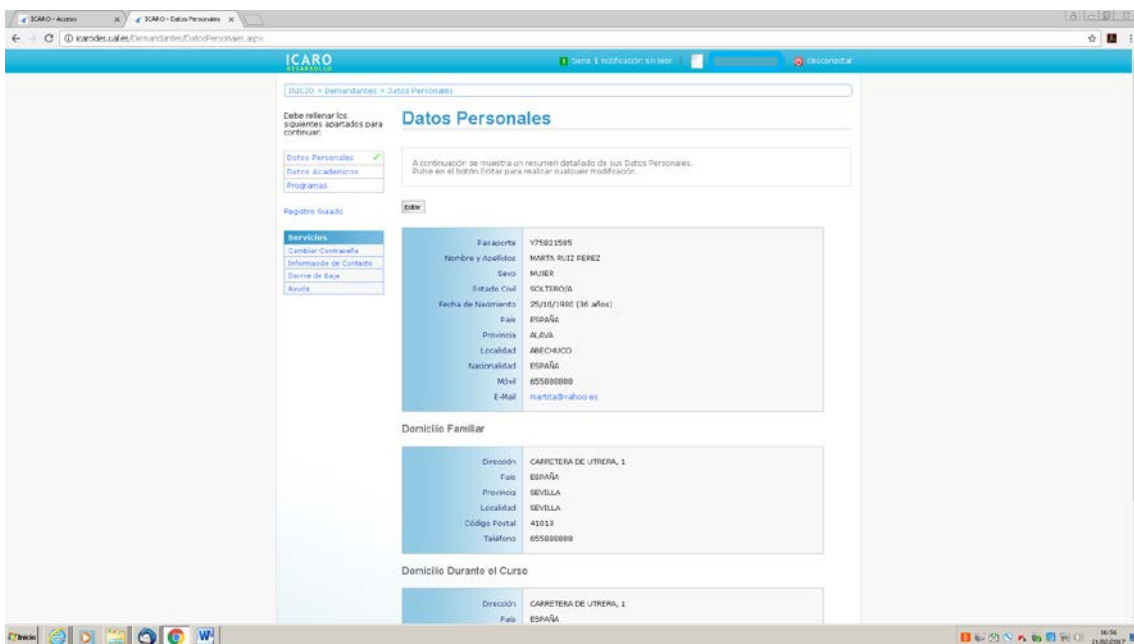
ICARO - Acceso
ICARO - Datos Personales
icarodes.ual.es/Demandantes/DatosPersonales.aspx

ICARO
DESARROLLO

Tiene 1 notificación sin leer
Desconectar

INICIO > Demandantes > Datos Personales

Debe rellenar los siguientes apartados para continuar:

Datos Personales ✓
Datos Académicos
Programas

Registro Guiado

Servicios
Cambiar Contraseña
Información de Contacto
Darme de Baja
Ayuda

Datos Personales

A continuación se muestra un resumen detallado de sus Datos Personales.
Pulse en el botón Editar para realizar cualquier modificación.

Editar

| | |
|---|---|
| Pasaporte | Y75821585 |
| Nombre y Apellidos | MARTA RUIZ PEREZ |
| Sexo | MUJER |
| Estado Civil | SOLTERO/A |
| Fecha de Nacimiento | 25/10/1980 (36 años) |
| País | ESPAÑA |
| Provincia | ALAVA |
| Localidad | ABECHUCO |
| Nacionalidad | ESPAÑA |
| Móvil | 655888888 |
| E-Mail | martita@yahoo.es |

Domicilio Familiar

| | |
|---|---|
| Dirección | CARRETERA DE UTRERA, 1 |
| País | ESPAÑA |
| Provincia | SEVILLA |
| Localidad | SEVILLA |
| Código Postal | 41013 |
| Teléfono | 655888888 |

Domicilio Durante el Curso

| | |
|---|---|
| Dirección | CARRETERA DE UTRERA, 1 |
| País | ESPAÑA |

Inicio
16:56
21/02/2017